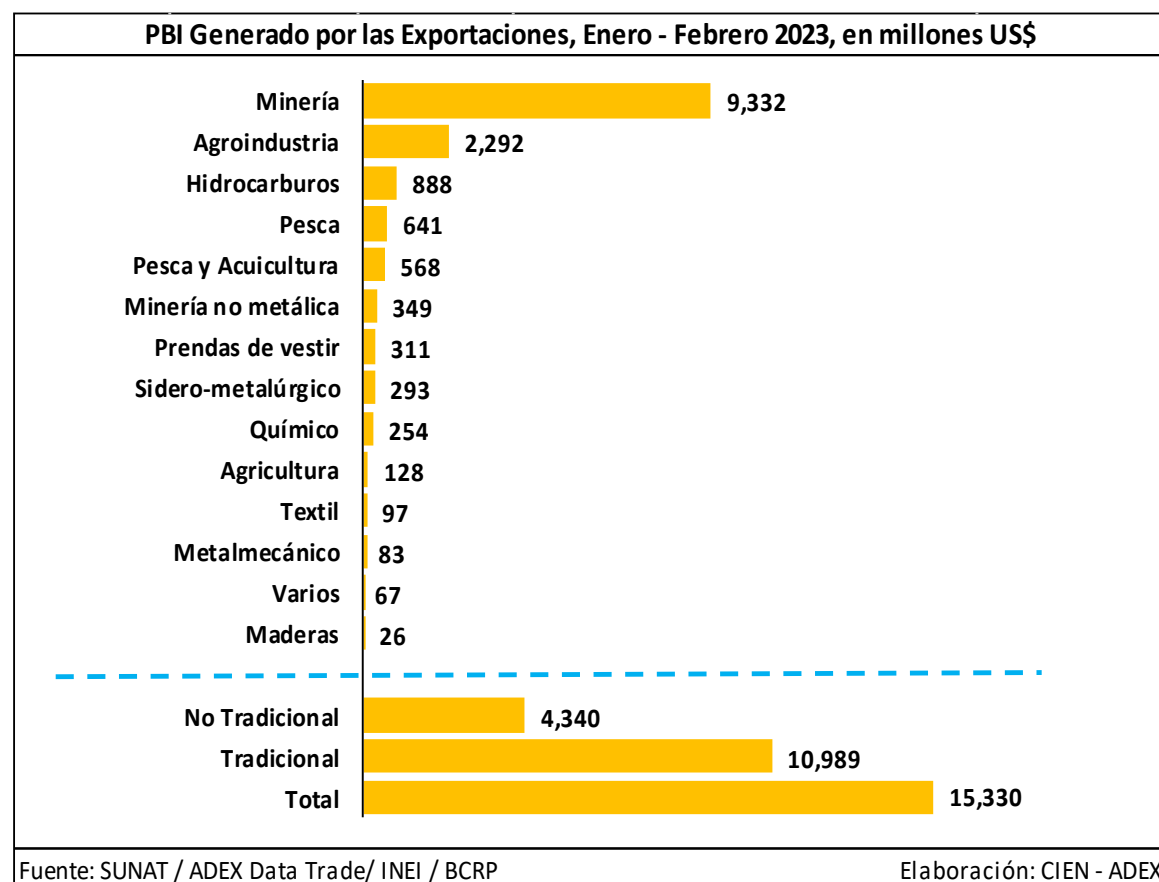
PBI Generado por las Exportaciones, Enero - Febrero 2023, en millones US$

Minería 9,332
Agroindustria 2,292
Hidrocarburos 888
Pesca 641
Pesca y Acuicultura 568
Minería no metálica 349
Prendas de vestir 311
Sidero-metalúrgico 293
Químico 254
Agricultura 128
Textil 97
Metalmecánico 83
Varios 67
Maderas 26

No Tradicional 4,340
Tradicional 10,989
Total 15,330

Fuente: SUNAT / ADEX Data Trade/ INEI / BCRP

Elaboración: CIEN - ADEX